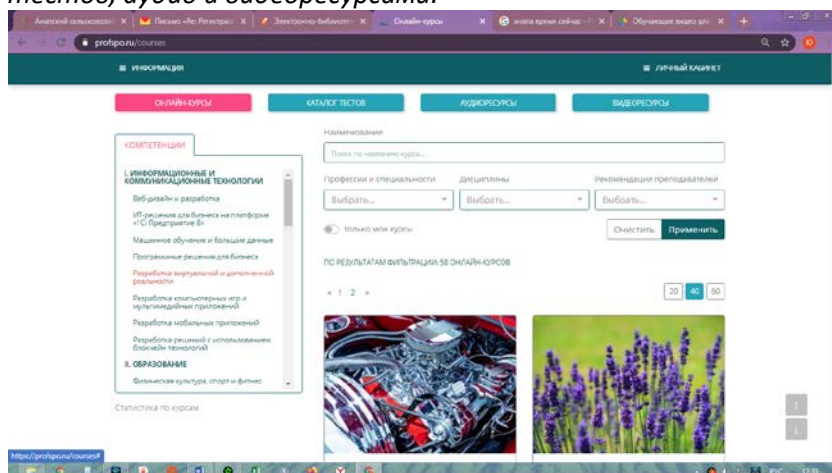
тестов, аудио и видеоресурсами.

Ачинский сельскохозяй | Письмо «Re: Регистрац | Электронно-библиот | Онлайн-курсы | очень время сейчас | Обучающее видео ш |

profspo.ru/courses

ИНФОРМАЦИЯ

ЛИЧНЫЙ КАБИНЕТ

ОНЛАЙН-КУРСЫ

КАТАЛОГ ТЕСТОВ

АУДИОРЕСУРСЫ

ВИДЕОРЕСУРСЫ

КОМПЕТЕНЦИИ

I. ИНФОРМАЦИОННЫЕ И КОММУНИКАЦИОННЫЕ ТЕХНОЛОГИИ

Веб-дизайн и разработка

ИТ-решения для бизнеса на платформе «1С:Предприятие 8»

Машинное обучение и большие данные

Программные решения для бизнеса

Разработка виртуальной и дополненной реальности

Разработка компьютерных игр и мультимедийных приложений

Разработка мобильных приложений

Разработка решений с использованием блокчейн технологий

II. ОБРАЗОВАНИЕ

Физическая культура, спорт и фитнес

Статистика по курсам

Наименование

Поиск по названию курса...

Профессии и специальности

Выбрать...

Дисциплины

Выбрать...

Рекомендации преподавателей

Выбрать...

только мои курсы

Очистить

Применить

ПО РЕЗУЛЬТАТАМ ФИЛЬТРАЦИИ: 58 ОНЛАЙН-КУРСОВ

« 1 2 »

20 40 60

https://profspo.ru/courses#